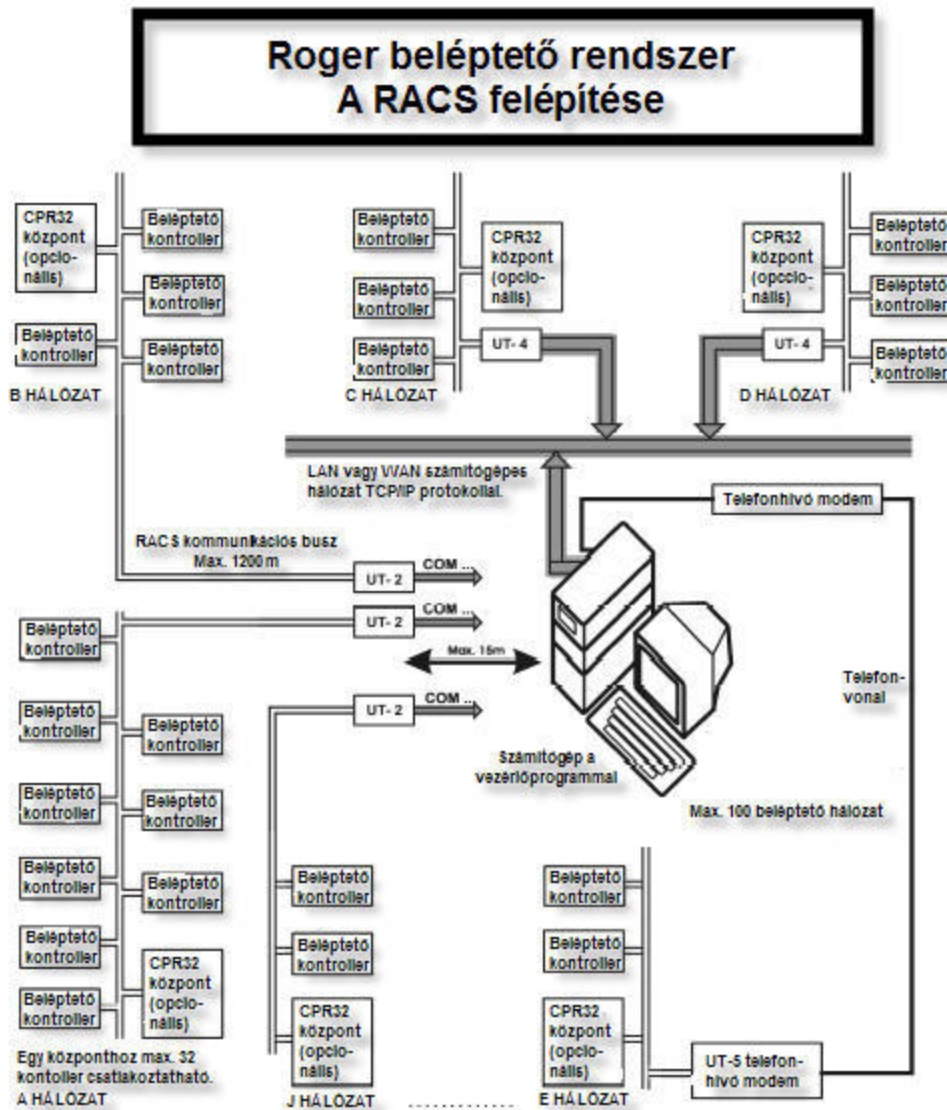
Roger beléptető rendszer
A RACS felépítése

CPR32 központ (opcio-nális)

Beléptető kontroller

Beléptető kontroller

Beléptető kontroller

Beléptető kontroller

B HÁLÓZAT

Beléptető kontroller

Beléptető kontroller

Beléptető kontroller

CPR32 központ (opcio-nális)

UT- 4

C HÁLÓZAT

CPR32 központ (opcio-nális)

UT- 4

Beléptető kontroller

Beléptető kontroller

Beléptető kontroller

D HÁLÓZAT

LAN vagy WAN számítógépes hálózat TCP/IP protokollal.

Telefonhívó modem

RACS kommunikációs busz Max. 1200 m

UT- 2

COM ...

UT- 2

COM ...

Max. 15m

UT- 2

COM ...

Telefon-vonal

Számítógép a vezérlőprogrammal

Max. 100 beléptető hálózat

Beléptető kontroller

Beléptető kontroller

Beléptető kontroller

Beléptető kontroller

Beléptető kontroller

Beléptető kontroller

Beléptető kontroller

Beléptető kontroller

Beléptető kontroller

CPR32 központ (opcio-nális)

Egy központhoz max. 32 kontoller csatlakoztatható.
A HÁLÓZAT

Beléptető kontroller

Beléptető kontroller

CPR32 központ (opcio-nális)

J HÁLÓZAT

Beléptető kontroller

Beléptető kontroller

CPR32 központ (opcio-nális)

E HÁLÓZAT

UT-5 telefon-hívó modem